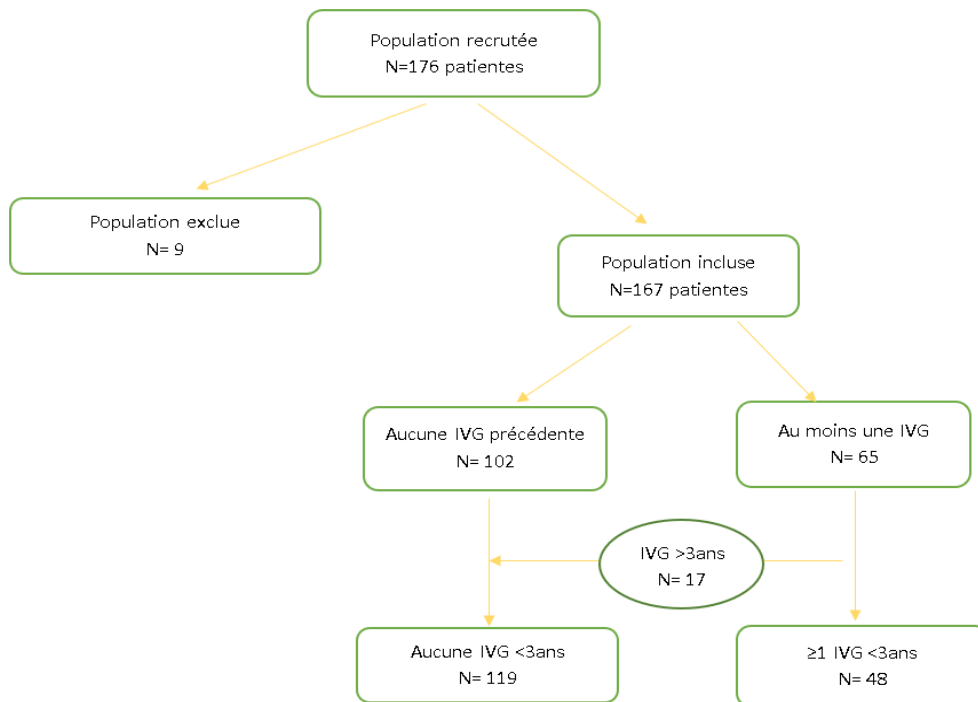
Population recrutée
N=176 patientes

Population exclue
N= 9

Population incluse
N=167 patientes

Aucune IVG précédente
N= 102

Au moins une IVG
N= 65

IVG >3ans
N= 17

Aucune IVG <3ans
N= 119

≥1 IVG <3ans
N= 48